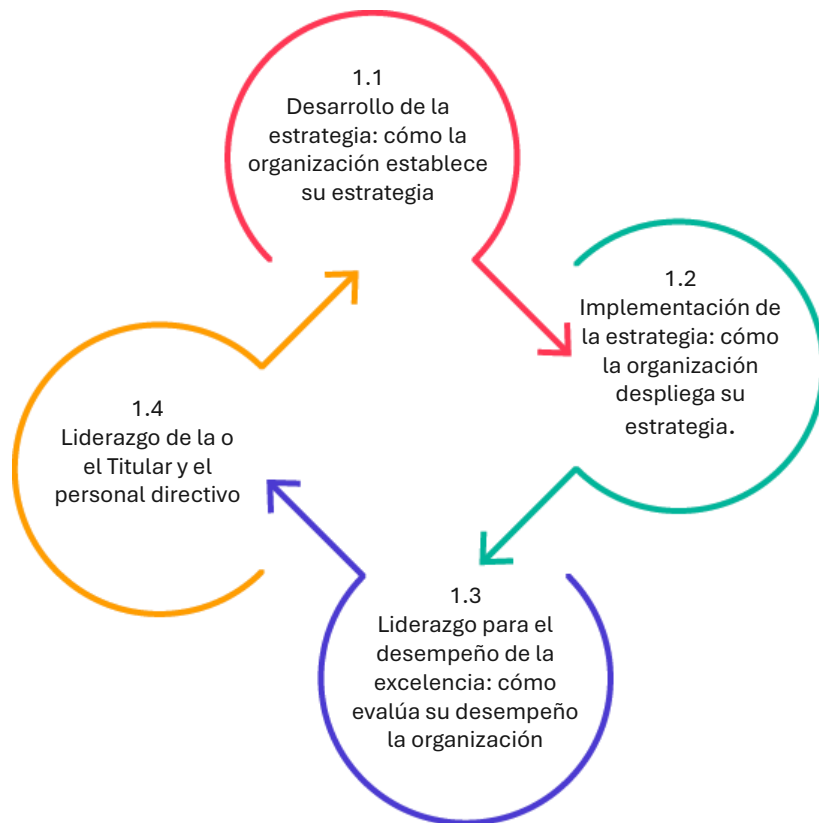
1.1
Desarrollo de la estrategia: cómo la organización establece su estrategia

1.2
Implementación de la estrategia: cómo la organización despliega su estrategia.

1.3
Liderazgo para el desempeño de la excelencia: cómo evalúa su desempeño la organización

1.4
Liderazgo de la o el Titular y el personal directivo